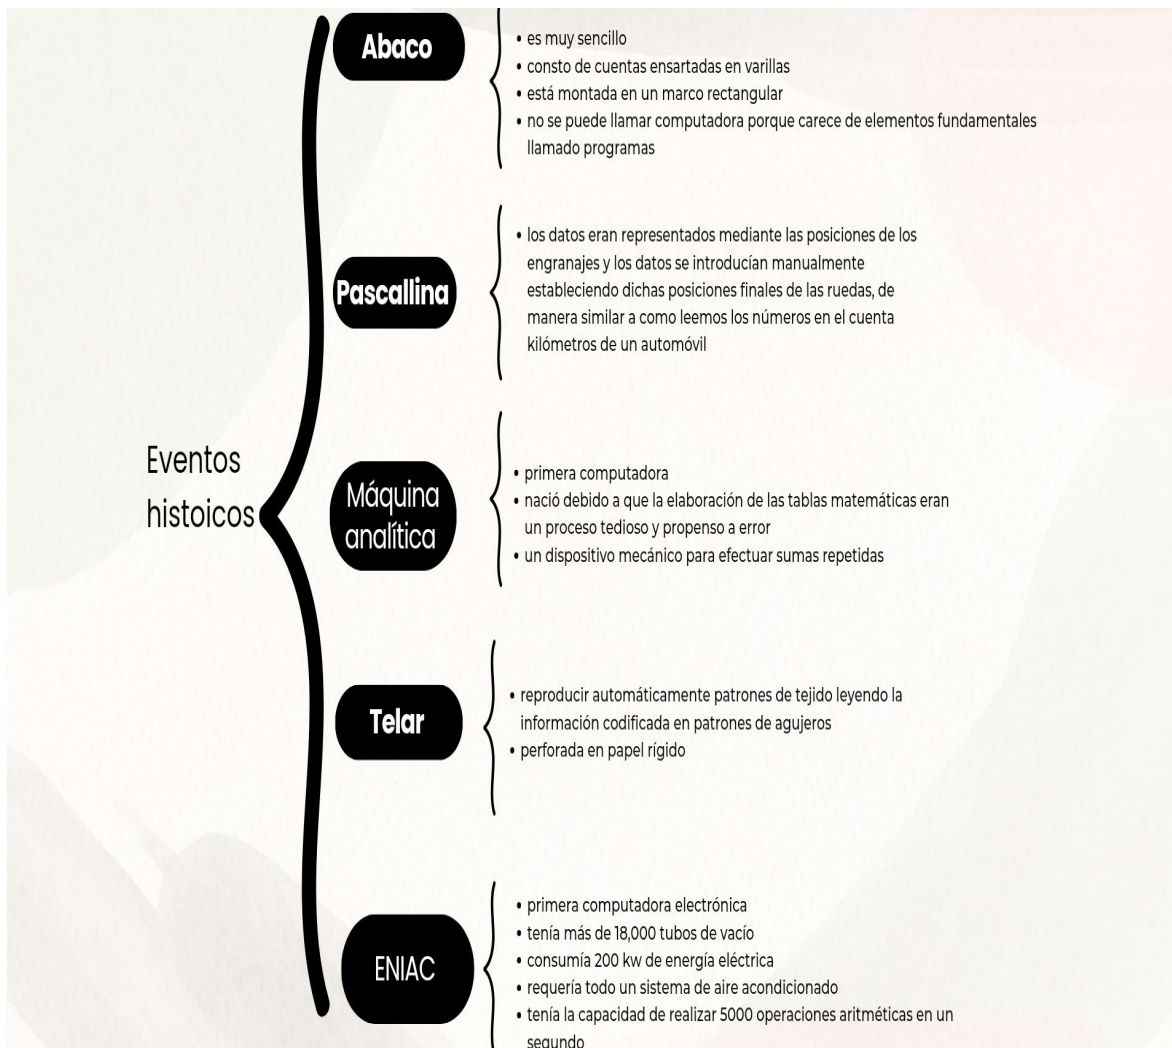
Eventos histoicos

Abaco

- es muy sencillo
- consto de cuentas ensartadas en varillas
- está montada en un marco rectangular
- no se puede llamar computadora porque carece de elementos fundamentales llamado programas

Pascallina

- los datos eran representados mediante las posiciones de los engranajes y los datos se introducían manualmente estableciendo dichas posiciones finales de las ruedas, de manera similar a como leemos los números en el cuenta kilómetros de un automóvil

Máquina analítica

- primera computadora
- nació debido a que la elaboración de las tablas matemáticas eran un proceso tedioso y propenso a error
- un dispositivo mecánico para efectuar sumas repetidas

Telar

- reproducir automáticamente patrones de tejido leyendo la información codificada en patrones de agujeros
- perforada en papel rígido

ENIAC

- primera computadora electrónica
- tenía más de 18,000 tubos de vacío
- consumía 200 kw de energía eléctrica
- requería todo un sistema de aire acondicionado
- tenía la capacidad de realizar 5000 operaciones aritméticas en un segundo